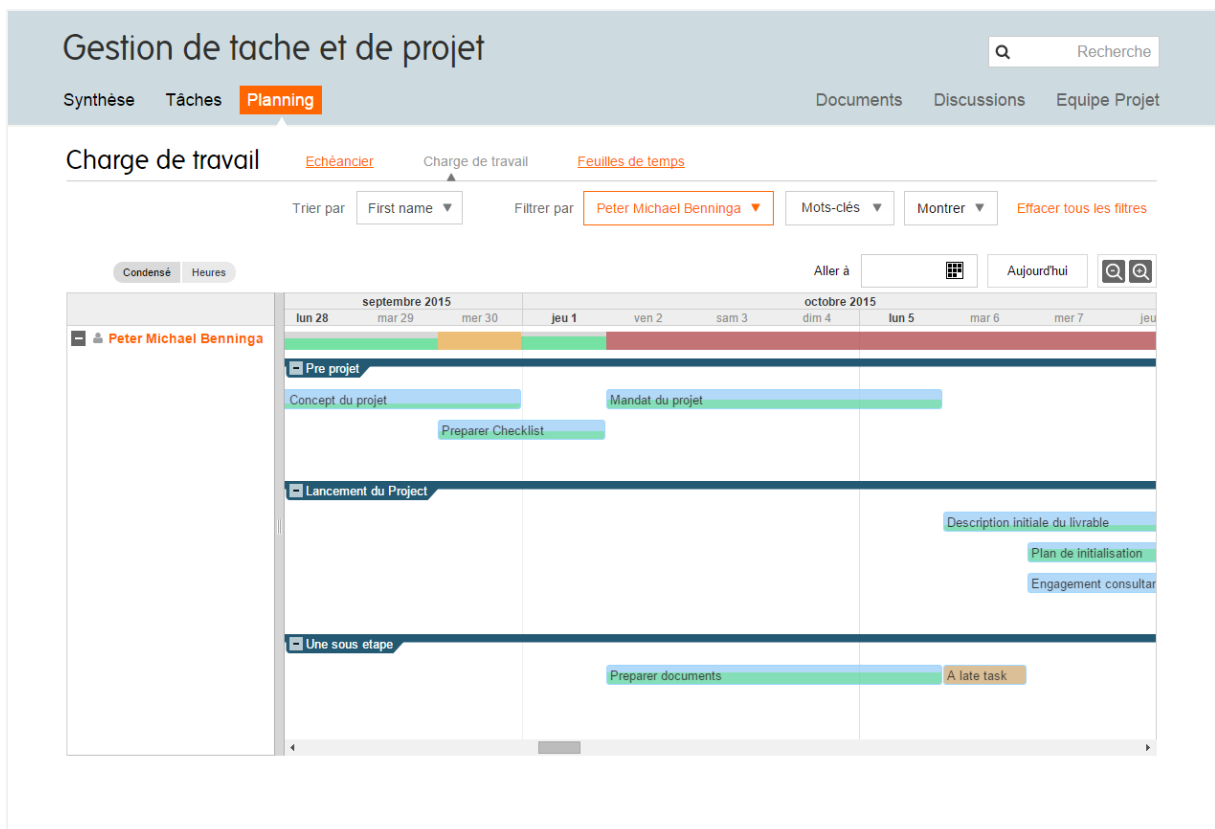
Gestion de tache et de projet

Recherche

Synthèse Tâches Planning

Documents Discussions Equipe Projet

Charge de travail

Echéancier Charge de travail Feuilles de temps

Trier par First name ▼ Filtrer par Peter Michael Benninga ▼ Mots-clés ▼ Montrer ▼ Effacer tous les filtres

Condensé Heures

Aller à Aujourd'hui

septembre 2015 octobre 2015

lun 28 mar 29 mer 30 jeu 1 ven 2 sam 3 dim 4 lun 5 mar 6 mer 7 jeu

Peter Michael Benninga

Pre projet

Concept du projet

Mandat du projet

Preparer Checklist

Lancement du Project

Description initiale du livrable

Plan de initialisation

Engagement consultar

Une sous etape

Preparer documents

A late task